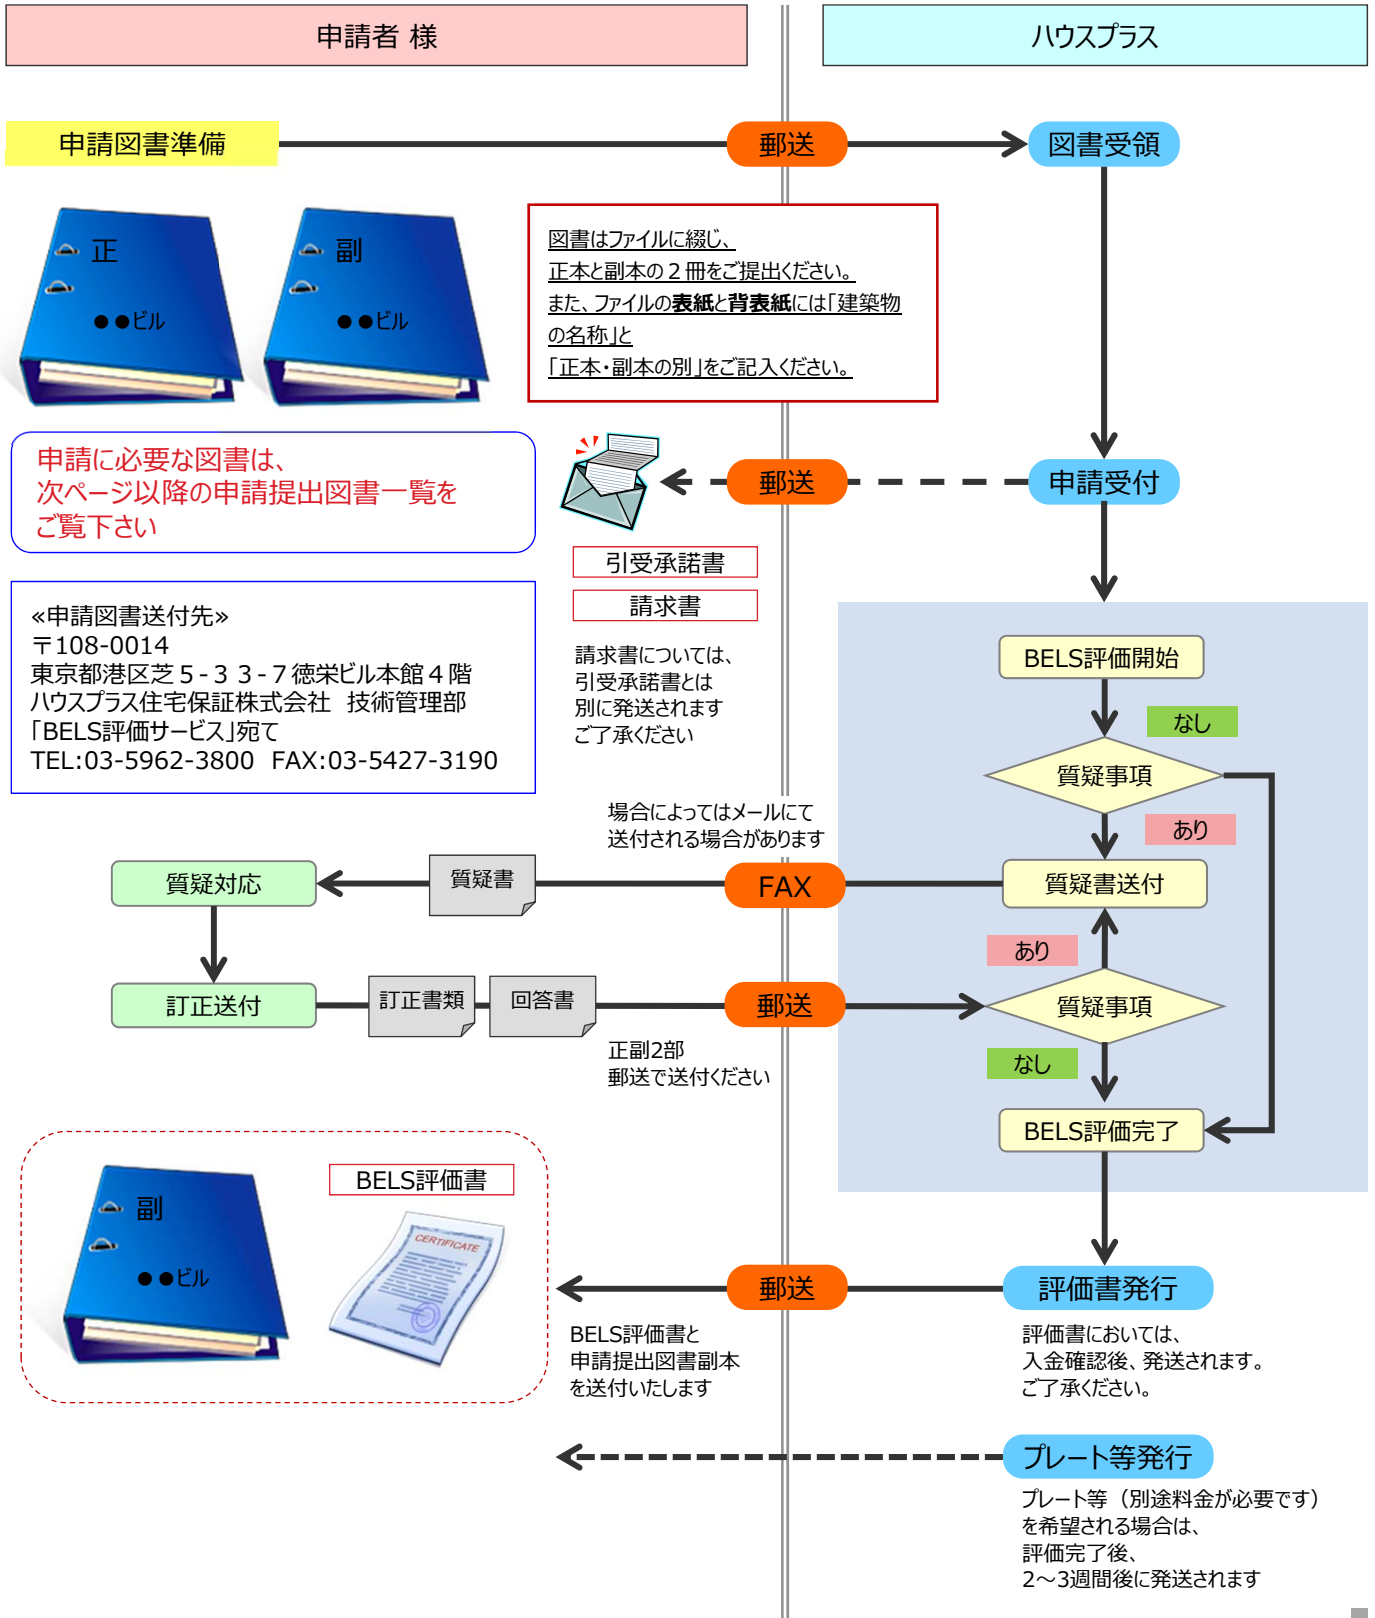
申請者 様

ハウスプラス

申請図書準備

郵送

図書受領

正
●●ビル

副
●●ビル

図書はファイルに綴じ、
正本と副本の２冊をご提出ください。
また、ファイルの表紙と背表紙には「建築物の名称」と
「正本・副本の別」をご記入ください。

申請に必要な図書は、
次ページ以降の申請提出図書一覧を
ご覧下さい

郵送

申請受付

引受承諾書

請求書

«申請図書送付先»
〒108-0014
東京都港区芝５-３３-７徳栄ビル本館４階
ハウスプラス住宅保証株式会社　技術管理部
「BELS評価サービス」宛て
TEL:03-5962-3800　FAX:03-5427-3190

請求書については、
引受承諾書とは
別に発送されます
ご了承ください

BELS評価開始

なし

質疑事項

あり

場合によってはメールにて
送付される場合があります

質疑対応

質疑書

FAX

質疑書送付

あり

訂正送付

訂正書類

回答書

郵送

質疑事項

なし

正副2部
郵送で送付ください

BELS評価完了

副
●●ビル

BELS評価書

CERTIFICATE

郵送

評価書発行

BELS評価書と
申請提出図書副本
を送付いたします

評価書においては、
入金確認後、発送されます。
ご了承ください。

プレート等発行

プレート等（別途料金が必要です）
を希望される場合は、
評価完了後、
2～3週間後に発送されます